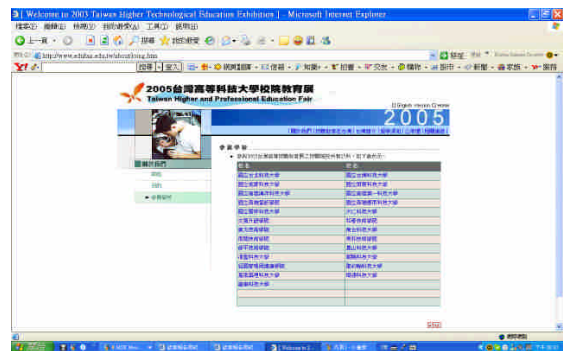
[Welcome to 2005 Taiwan Higher Technological Education Exhibition] - Microsoft Internet Explorer

檔案(F) 編輯(E) 檢視(V) 我的最愛(A) 工具(T) 說明(H)

上一頁 搜尋 我的最愛

網址(D) http://www.edufair.edu.tw/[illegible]

2005台灣高等科技大學校院教育展
Taiwan Higher and Professional Education Fair

2005

參展學校

| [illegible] | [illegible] |
|---|---|
| 國立台北科技大學 | 國立台灣科技大學 |
| 國立雲林科技大學 | 國立屏東科技大學 |
| 國立高雄第一科技大學 | 國立高雄應用科技大學 |
| 國立高雄海洋科技大學 | 國立虎尾科技大學 |
| 國立屏東商業技術學院 | 國立勤益技術學院 |
| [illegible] | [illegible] |
| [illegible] | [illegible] |
| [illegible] | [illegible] |
| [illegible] | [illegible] |
| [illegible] | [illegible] |
| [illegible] | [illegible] |
| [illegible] | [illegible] |
| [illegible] | |